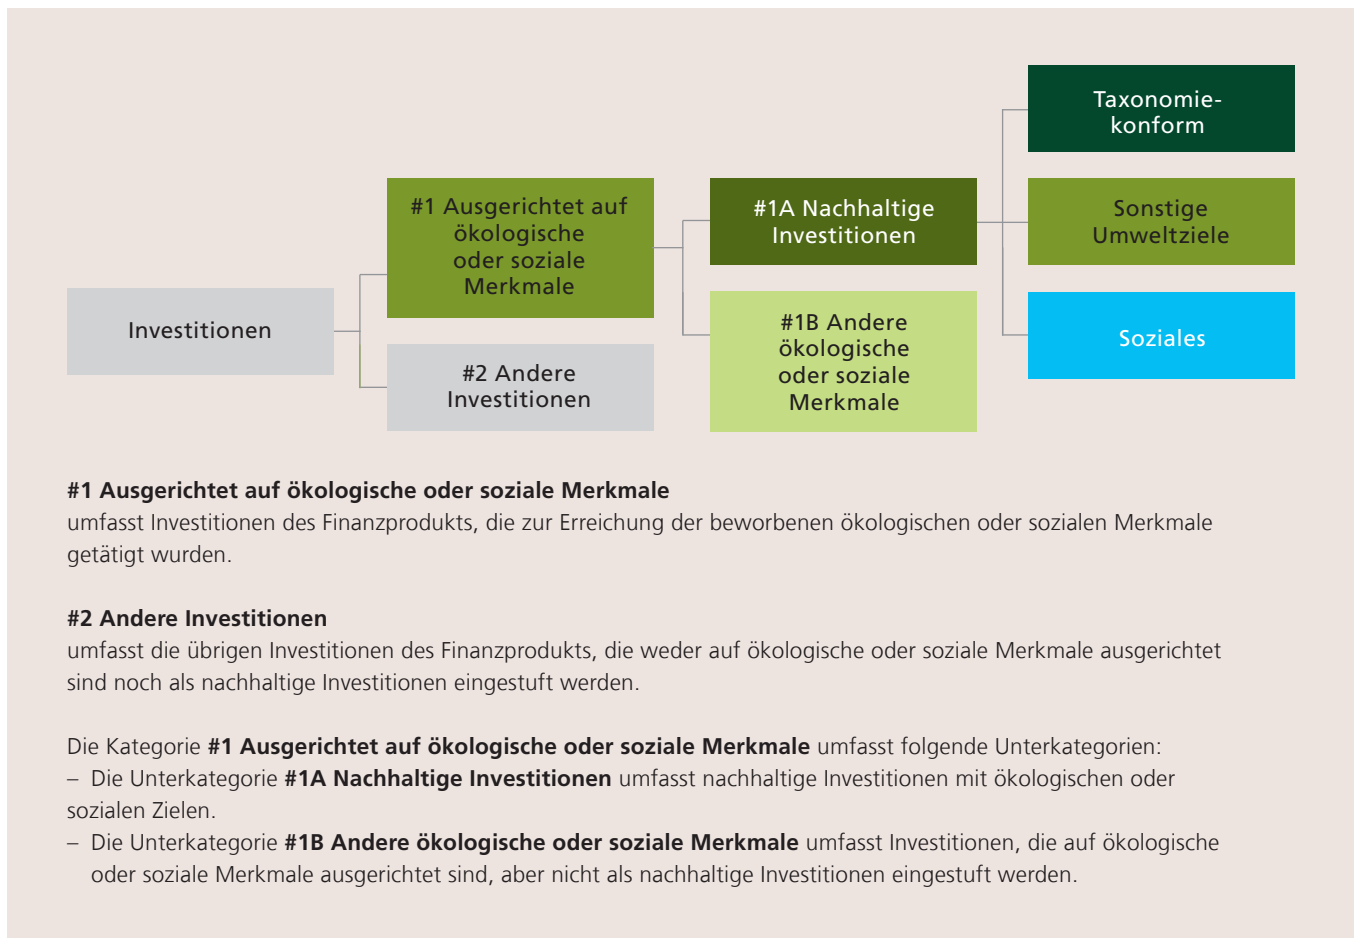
Investitionen

#1 Ausgerichtet auf ökologische oder soziale Merkmale

#2 Andere Investitionen

#1A Nachhaltige Investitionen

#1B Andere ökologische oder soziale Merkmale

Taxonomie-konform

Sonstige Umweltziele

Soziales

**#1 Ausgerichtet auf ökologische oder soziale Merkmale**
umfasst Investitionen des Finanzprodukts, die zur Erreichung der beworbenen ökologischen oder sozialen Merkmale getätigt wurden.

**#2 Andere Investitionen**
umfasst die übrigen Investitionen des Finanzprodukts, die weder auf ökologische oder soziale Merkmale ausgerichtet sind noch als nachhaltige Investitionen eingestuft werden.

Die Kategorie **#1 Ausgerichtet auf ökologische oder soziale Merkmale** umfasst folgende Unterkategorien:
– Die Unterkategorie **#1A Nachhaltige Investitionen** umfasst nachhaltige Investitionen mit ökologischen oder sozialen Zielen.
– Die Unterkategorie **#1B Andere ökologische oder soziale Merkmale** umfasst Investitionen, die auf ökologische oder soziale Merkmale ausgerichtet sind, aber nicht als nachhaltige Investitionen eingestuft werden.